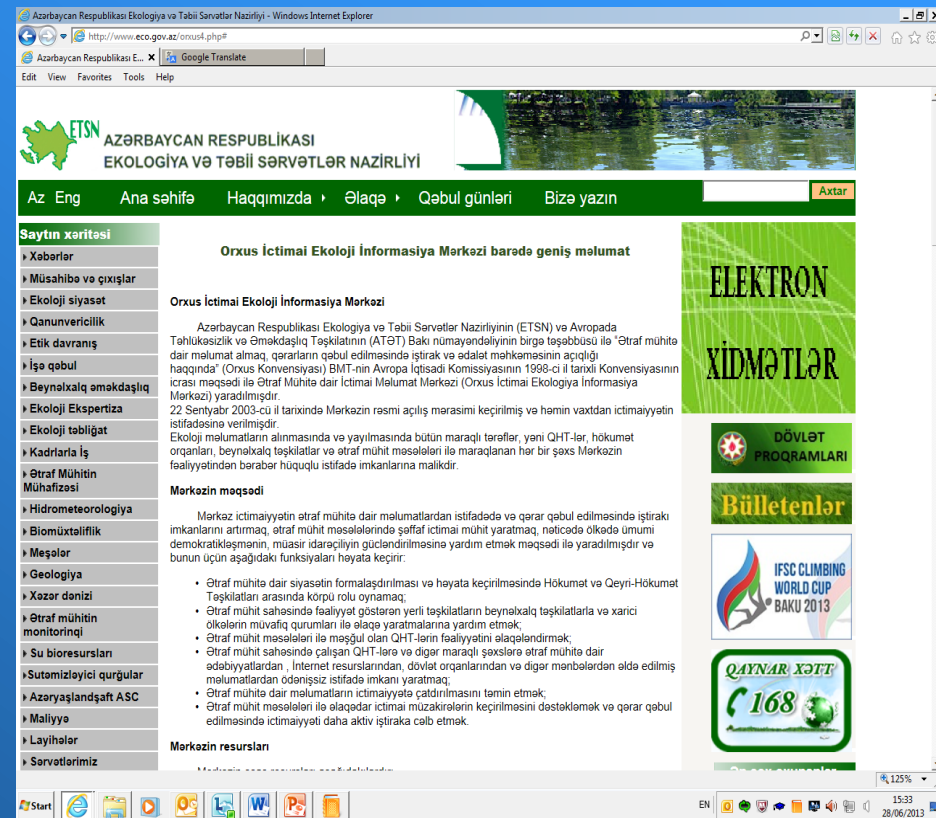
Azərbaycan Respublikası Ekologiya və Təbii Sərvətlər Nazirliyi - Windows Internet Explorer

http://www.eco.gov.az/orxus4.php#

Azərbaycan Respublikası E... Google Translate

Edit View Favorites Tools Help

ETSN AZƏRBAYCAN RESPUBLİKASI EKOLOGİYA VƏ TƏBİİ SƏRVƏTLƏR NAZİRLİYİ

Az Eng Ana səhifə Haqqımızda Əlaqə Qəbul günləri Bizə yazın Axtar

Saytın xəritəsi
Xəbərlər
Müsahibə və çıxışlar
Ekoloji siyasət
Qanunvericilik
Etik davranış
İşə qəbul
Beynəlxalq əməkdaşlıq
Ekoloji Ekspertiza
Ekoloji təbliğat
Kadrlarla İş
Ətraf Mühitin Mühafizəsi
Hidrometeorologiya
Biomüxtəliflik
Meşələr
Geologiya
Xəzər dənizi
Ətraf mühitin monitorinqi
Su bioresursları
Sutəmizləyici qurğular
Azəryaşlandşaft ASC
Maliyyə
Layihələr
Sərvətlərimiz

Orxus İctimai Ekoloji İnformasiya Mərkəzi barədə geniş məlumat

Orxus İctimai Ekoloji İnformasiya Mərkəzi

Azərbaycan Respublikası Ekologiya və Təbii Sərvətlər Nazirliyinin (ETSN) və Avropada Təhlükəsizlik və Əməkdaşlıq Təşkilatının (ATƏT) Bakı nümayəndəliyinin birgə təşəbbüsü ilə "Ətraf mühitə dair məlumat almaq, qərarların qəbul edilməsində iştirak və ədalət məhkəməsinin açıqlığı haqqında" (Orxus Konvensiyası) BMT-nin Avropa İqtisadi Komissiyasının 1998-ci il tarixli Konvensiyasının icrası məqsədi ilə Ətraf Mühitə dair İctimai Məlumat Mərkəzi (Orxus İctimai Ekologiya İnformasiya Mərkəzi) yaradılmışdır.
22 Sentyabr 2003-cü il tarixində Mərkəzin rəsmi açılış mərasimi keçirilmiş və həmin vaxtdan ictimaiyyətin istifadəsinə verilmişdir.
Ekoloji məlumatların alınmasında və yayılmasında bütün maraqlı tərəflər, yəni QHT-lər, hökumət orqanları, beynəlxalq təşkilatlar və ətraf mühit məsələləri ilə maraqlanan hər bir şəxs Mərkəzin fəaliyyətindən bərabər hüquqlu istifadə imkanlarına malikdir.

Mərkəzin məqsədi

Mərkəz ictimaiyyətin ətraf mühitə dair məlumatlardan istifadədə və qərar qəbul edilməsində iştirakı imkanlarını artırmaq, ətraf mühit məsələlərində şəffaf ictimai mühit yaratmaq, nəticədə ölkədə ümumi demokratikləşmənin, müasir idarəçiliyin gücləndirilməsinə yardım etmək məqsədi ilə yaradılmışdır və bunun üçün aşağıdakı funksiyaları həyata keçirir:

• Ətraf mühitə dair siyasətin formalaşdırılması və həyata keçirilməsində Hökumət və Qeyri-Hökumət Təşkilatları arasında körpü rolu oynamaq;
• Ətraf mühit sahəsində fəaliyyət göstərən yerli təşkilatların beynəlxalq təşkilatlarla və xarici ölkələrin müvafiq qurumları ilə əlaqə yaratmalarına yardım etmək;
• Ətraf mühit məsələləri ilə məşğul olan QHT-lərin fəaliyyətini əlaqələndirmək;
• Ətraf mühit sahəsində çalışan QHT-lərə və digər maraqlı şəxslərə ətraf mühitə dair ədəbiyyatlardan , İnternet resurslarından, dövlət orqanlarından və digər mənbələrdən əldə edilmiş məlumatlardan ödənişsiz istifadə imkanı yaratmaq;
• Ətraf mühitə dair məlumatların ictimaiyyətə çatdırılmasını təmin etmək;
• Ətraf mühit məsələləri ilə əlaqədar ictimai müzakirələrin keçirilməsini dəstəkləmək və qərar qəbul edilməsində ictimaiyyəti daha aktiv iştiraka cəlb etmək.

Mərkəzin resursları

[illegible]

ELEKTRON XİDMƏTLƏR
DÖVLƏT PROQRAMLARI
Bülletenlər
IFSC CLIMBING WORLD CUP BAKU 2013
QAYNAR XƏTT 168

125%
Start
EN 15:33 28/06/2013